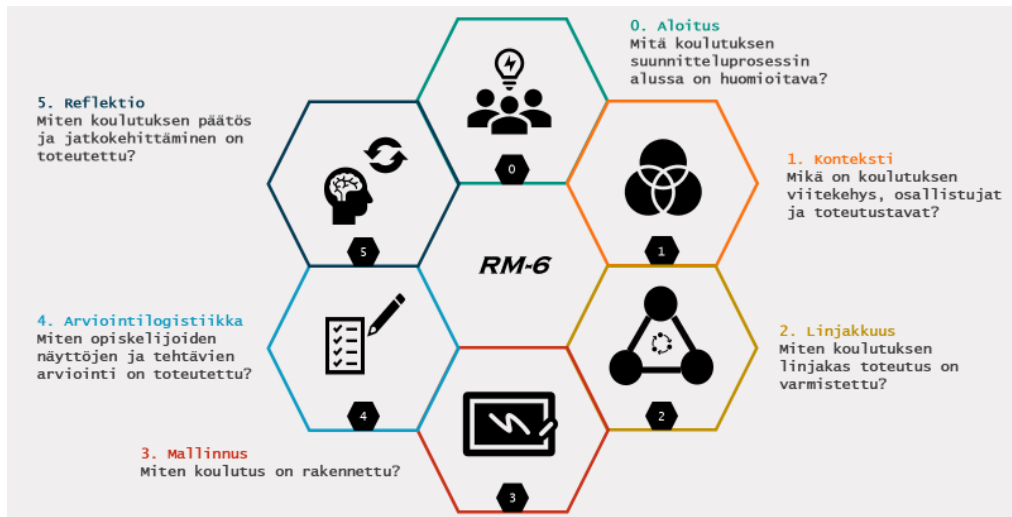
0. Aloitus
Mitä koulutuksen suunnitteluprosessin alussa on huomioitava?

5. Reflektio
Miten koulutuksen päätös ja jatkokehittäminen on toteutettu?

1. Konteksti
Mikä on koulutuksen viitekehys, osallistujat ja toteutustavat?

0

5

1

RM-6

4. Arviointilogistiikka
Miten opiskelijoiden näyttöjen ja tehtävien arviointi on toteutettu?

2. Linjakkuus
Miten koulutuksen linjakas toteutus on varmistettu?

4

2

3. Mallinnus
Miten koulutus on rakennettu?

3